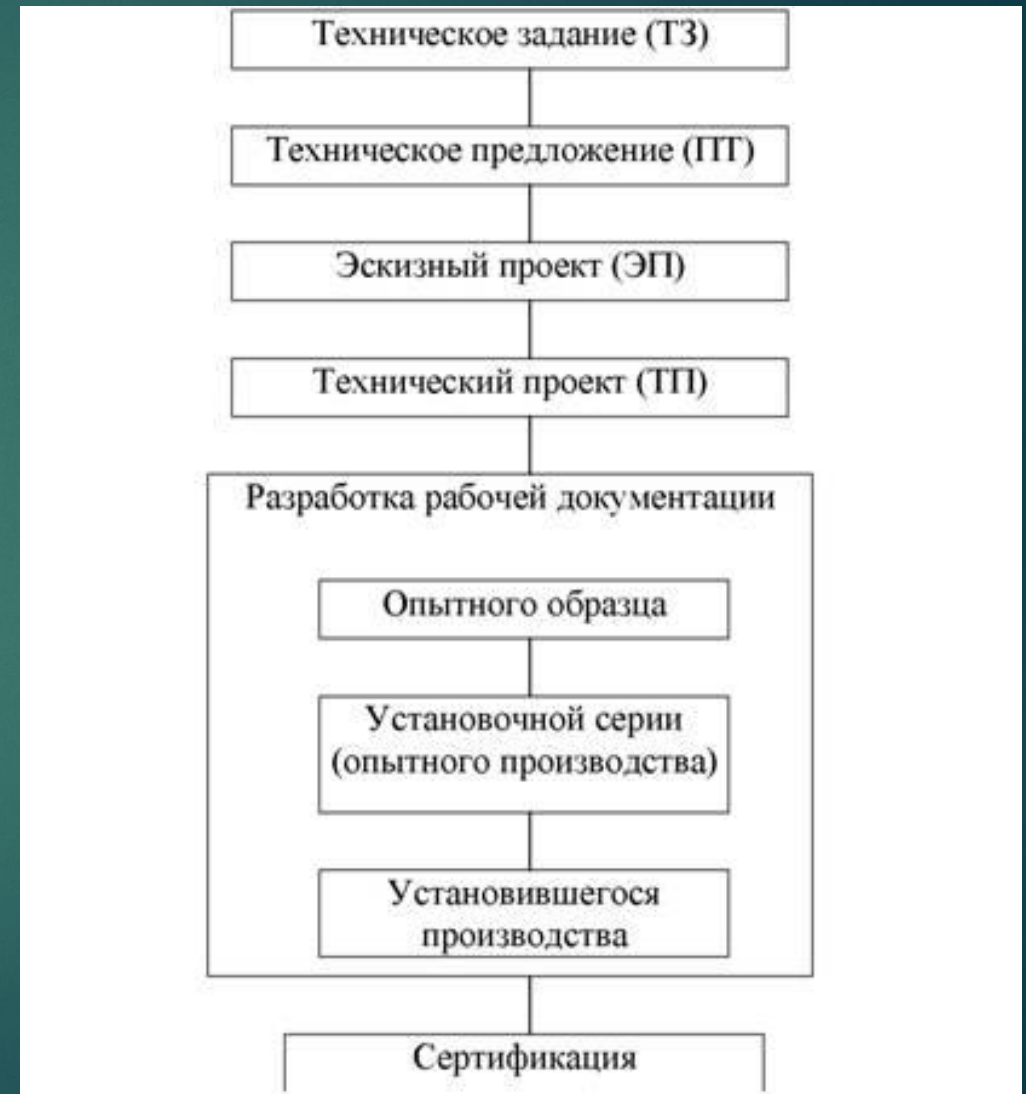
Техническое задание (ТЗ)

Техническое предложение (ПТ)

Эскизный проект (ЭП)

Технический проект (ТП)

Разработка рабочей документации

Опытного образца

Установочной серии (опытного производства)

Установившегося производства

Сертификация